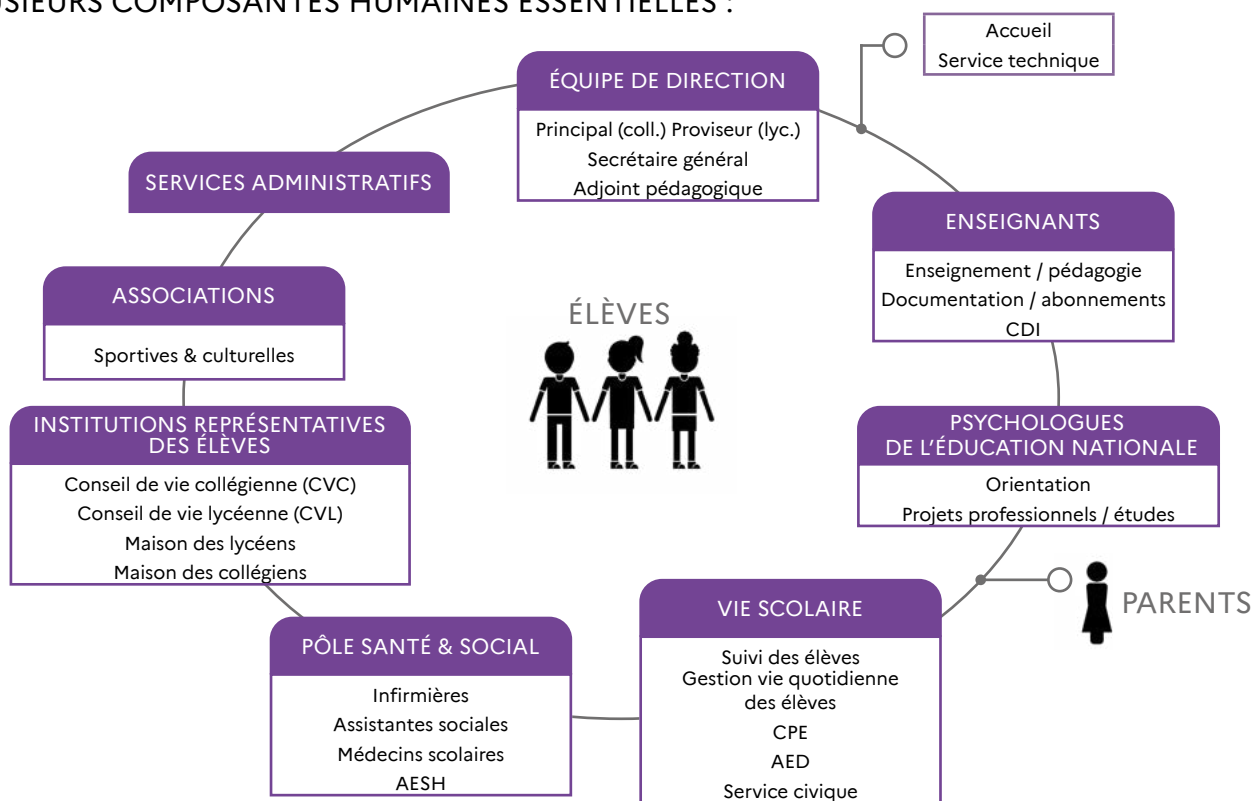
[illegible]SIEURS COMPOSANTES HUMAINES ESSENTIELLES :

Accueil
Service technique

ÉQUIPE DE DIRECTION
Principal (coll.) Proviseur (lyc.)
Secrétaire général
Adjoint pédagogique

SERVICES ADMINISTRATIFS

ENSEIGNANTS
Enseignement / pédagogie
Documentation / abonnements
CDI

ASSOCIATIONS
Sportives & culturelles

ÉLÈVES

INSTITUTIONS REPRÉSENTATIVES DES ÉLÈVES
Conseil de vie collégienne (CVC)
Conseil de vie lycéenne (CVL)
Maison des lycéens
Maison des collégiens

PSYCHOLOGUES DE L'ÉDUCATION NATIONALE
Orientation
Projets professionnels / études

PARENTS

VIE SCOLAIRE
Suivi des élèves
Gestion vie quotidienne des élèves
CPE
AED
Service civique

PÔLE SANTÉ & SOCIAL
Infirmières
Assistantes sociales
Médecins scolaires
AESH